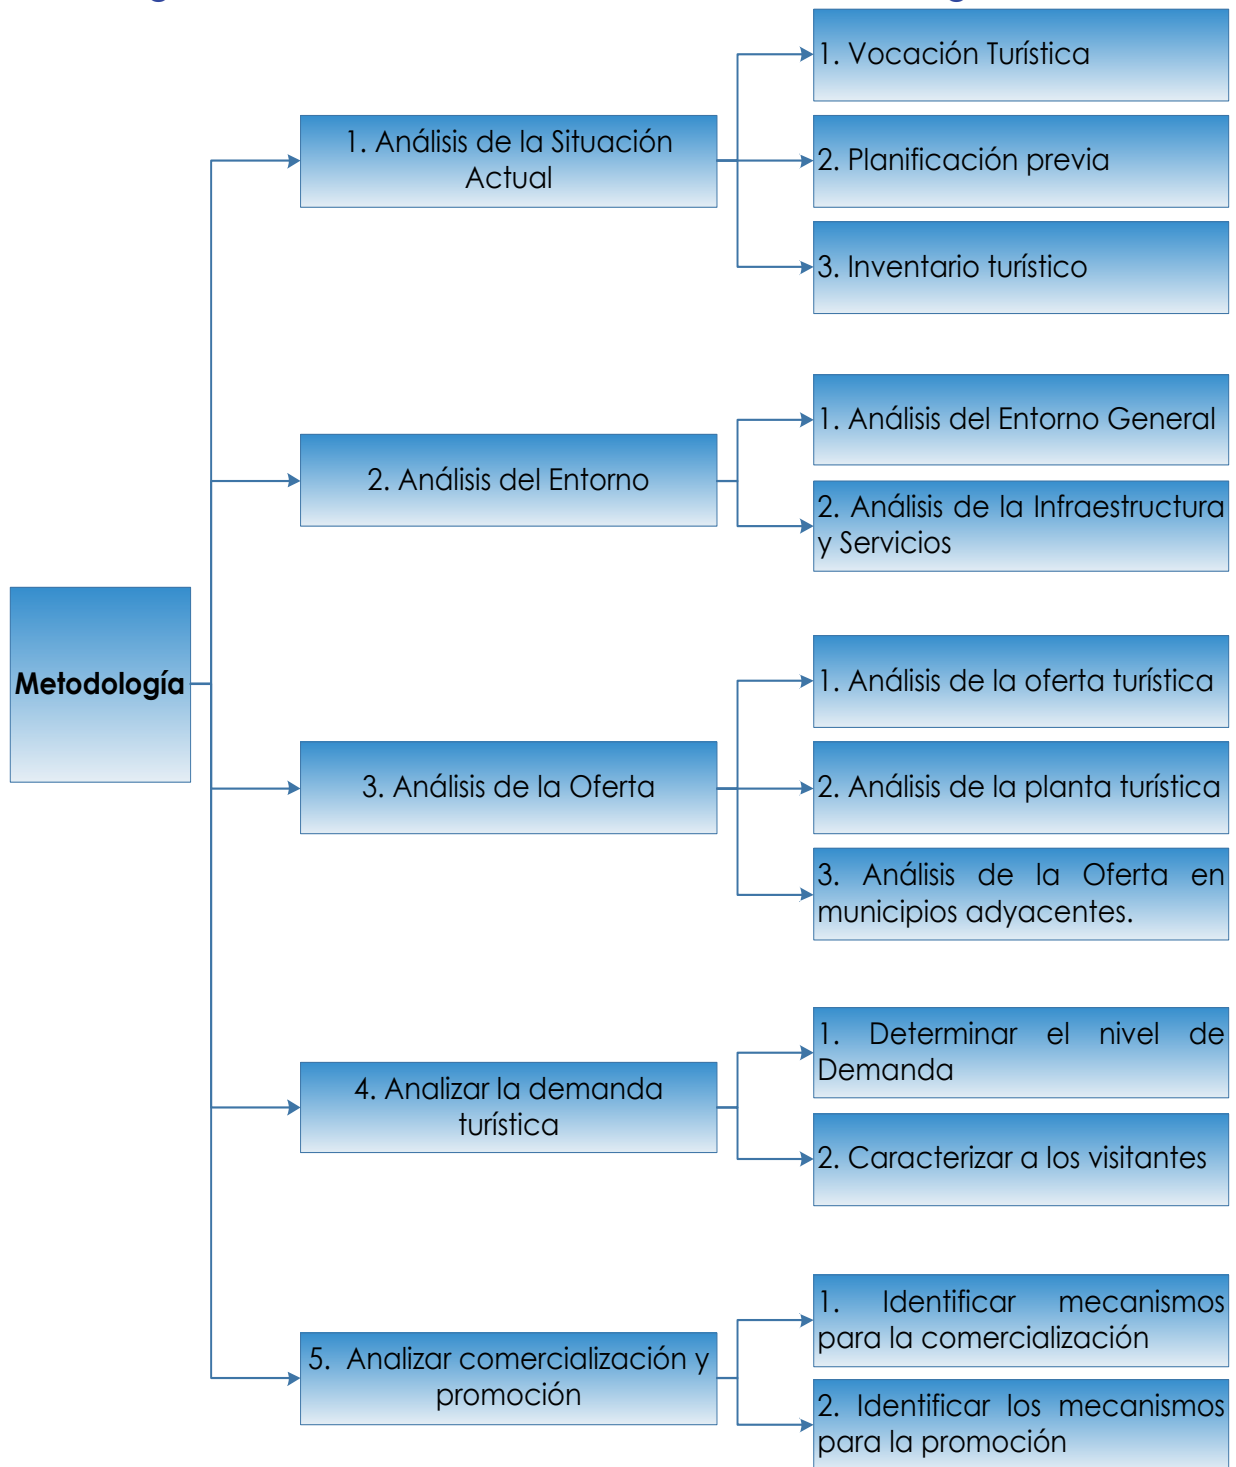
Metodología

1. Análisis de la Situación Actual

1. Vocación Turística

2. Planificación previa

3. Inventario turístico

2. Análisis del Entorno

1. Análisis del Entorno General

2. Análisis de la Infraestructura y Servicios

3. Análisis de la Oferta

1. Análisis de la oferta turística

2. Análisis de la planta turística

3. Análisis de la Oferta en municipios adyacentes.

4. Analizar la demanda turística

1. Determinar el nivel de Demanda

2. Caracterizar a los visitantes

5. Analizar comercialización y promoción

1. Identificar mecanismos para la comercialización

2. Identificar los mecanismos para la promoción